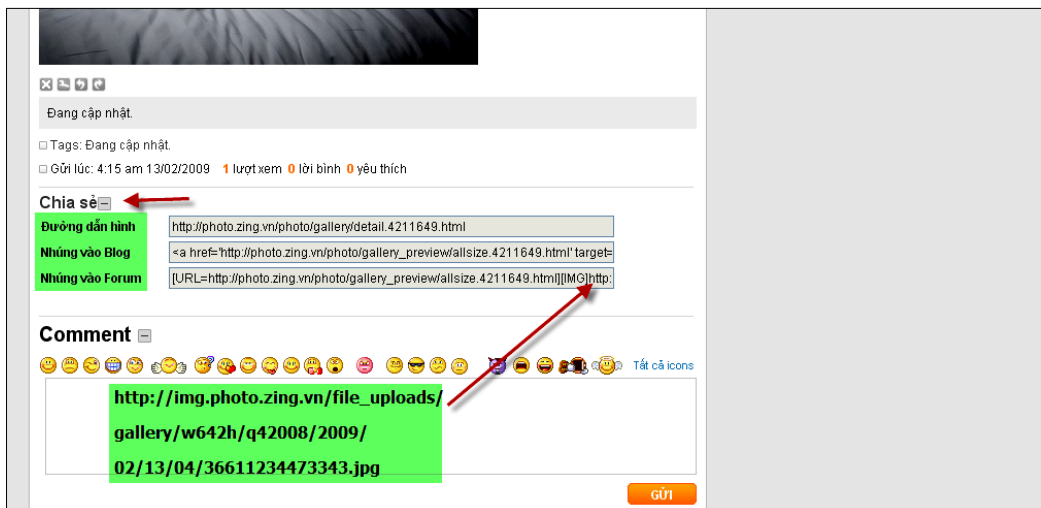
Đang cập nhật.

Tags: Đang cập nhật.

Gửi lúc: 4:15 am 13/02/2009 1 lượt xem 0 lời bình 0 yêu thích

Chia sẻ

| Đường dẫn hình | http://photo.zing.vn/photo/gallery/detail.4211649.html |
|---|---|
| Nhúng vào Blog | <a href='http://photo.zing.vn/photo/gallery_preview/allsize.4211649.html' target= |
| Nhúng vào Forum | [URL=http://photo.zing.vn/photo/gallery_preview/allsize.4211649.html][IMG]http: |

Comment

Tất cả icons

http://img.photo.zing.vn/file_uploads/gallery/w642h/q42008/2009/02/13/04/36611234473343.jpg

GỬI